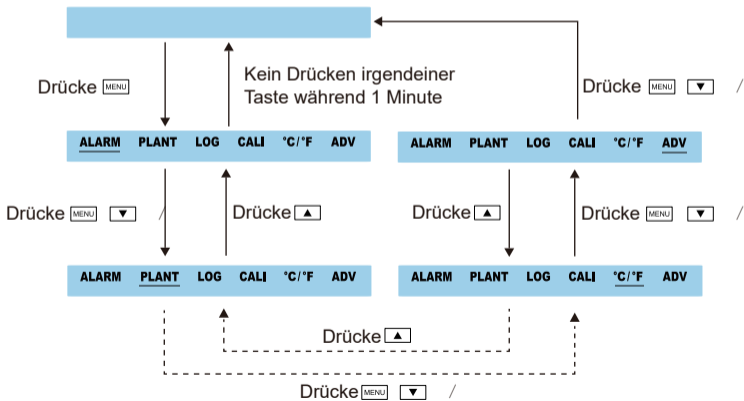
Drücke MENU

Kein Drücken irgendeiner Taste während 1 Minute

Drücke MENU ▼ /

ALARM PLANT LOG CALI °C/°F ADV

ALARM PLANT LOG CALI °C/°F ADV

Drücke MENU ▼ /

Drücke ▲

Drücke ▲

Drücke MENU ▼ /

ALARM PLANT LOG CALI °C/°F ADV

ALARM PLANT LOG CALI °C/°F ADV

Drücke ▲

Drücke MENU ▼ /